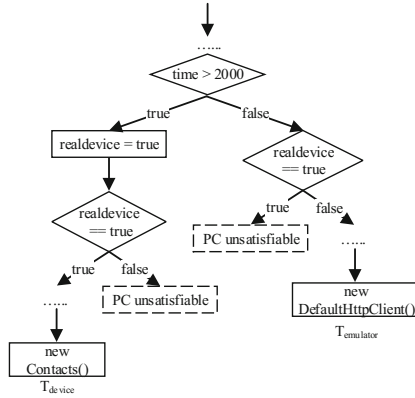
……

time > 2000

true

false

realdevice = true

realdevice == true

realdevice == true

true

false

PC unsatisfiable

……

true

false

……

PC unsatisfiable

new DefaultHttpClient()

$T_{emulator}$

new Contacts()

$T_{device}$